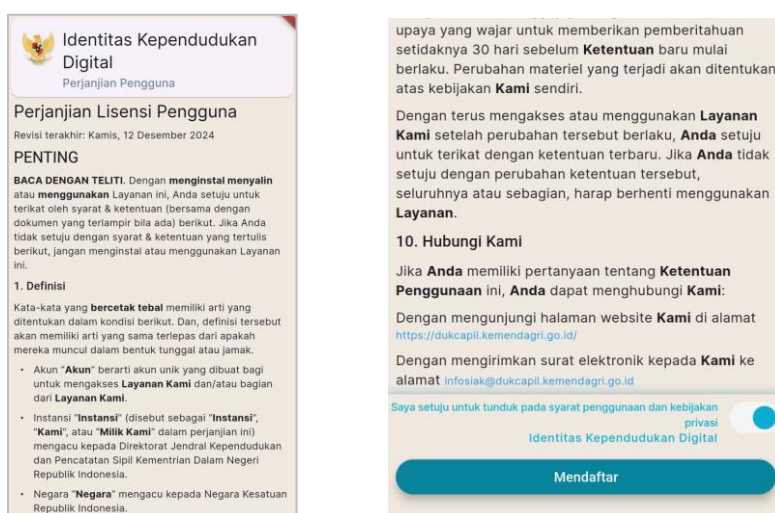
Identitas Kependudukan Digital
Perjanjian Pengguna

Perjanjian Lisensi Pengguna

Revisi terakhir: Kamis, 12 Desember 2024

PENTING

**BACA DENGAN TELITI**. Dengan **menginstal menyalin** atau **menggunakan** Layanan ini, Anda setuju untuk terikat oleh syarat & ketentuan (bersama dengan dokumen yang terlampir bila ada) berikut. Jika Anda tidak setuju dengan syarat & ketentuan yang tertulis berikut, jangan menginstal atau menggunakan Layanan ini.

1. Definisi

Kata-kata yang **bercetak tebal** memiliki arti yang ditentukan dalam kondisi berikut. Dan, definisi tersebut akan memiliki arti yang sama terlepas dari apakah mereka muncul dalam bentuk tunggal atau jamak.

- Akun "**Akun**" berarti akun unik yang dibuat bagi untuk mengakses **Layanan Kami** dan/atau bagian dari **Layanan Kami**.
- Instansi "**Instansi**" (disebut sebagai "**Instansi**", "**Kami**", atau "**Milik Kami**" dalam perjanjian ini) mengacu kepada Direktorat Jendral Kependudukan dan Pencatatan Sipil Kementrian Dalam Negeri Republik Indonesia.
- Negara "**Negara**" mengacu kepada Negara Kesatuan Republik Indonesia.

upaya yang wajar untuk memberikan pemberitahuan setidaknya 30 hari sebelum **Ketentuan** baru mulai berlaku. Perubahan materiel yang terjadi akan ditentukan atas kebijakan **Kami** sendiri.

Dengan terus mengakses atau menggunakan **Layanan Kami** setelah perubahan tersebut berlaku, **Anda** setuju untuk terikat dengan ketentuan terbaru. Jika **Anda** tidak setuju dengan perubahan ketentuan tersebut, seluruhnya atau sebagian, harap berhenti menggunakan **Layanan**.

10. Hubungi Kami

Jika **Anda** memiliki pertanyaan tentang **Ketentuan Penggunaan** ini, **Anda** dapat menghubungi **Kami**:

Dengan mengunjungi halaman website **Kami** di alamat https://dukcapil.kemendagri.go.id/

Dengan mengirimkan surat elektronik kepada **Kami** ke alamat infosiak@dukcapil.kemendagri.go.id

Saya setuju untuk tunduk pada syarat penggunaan dan kebijakan privasi Identitas Kependudukan Digital

Mendaftar